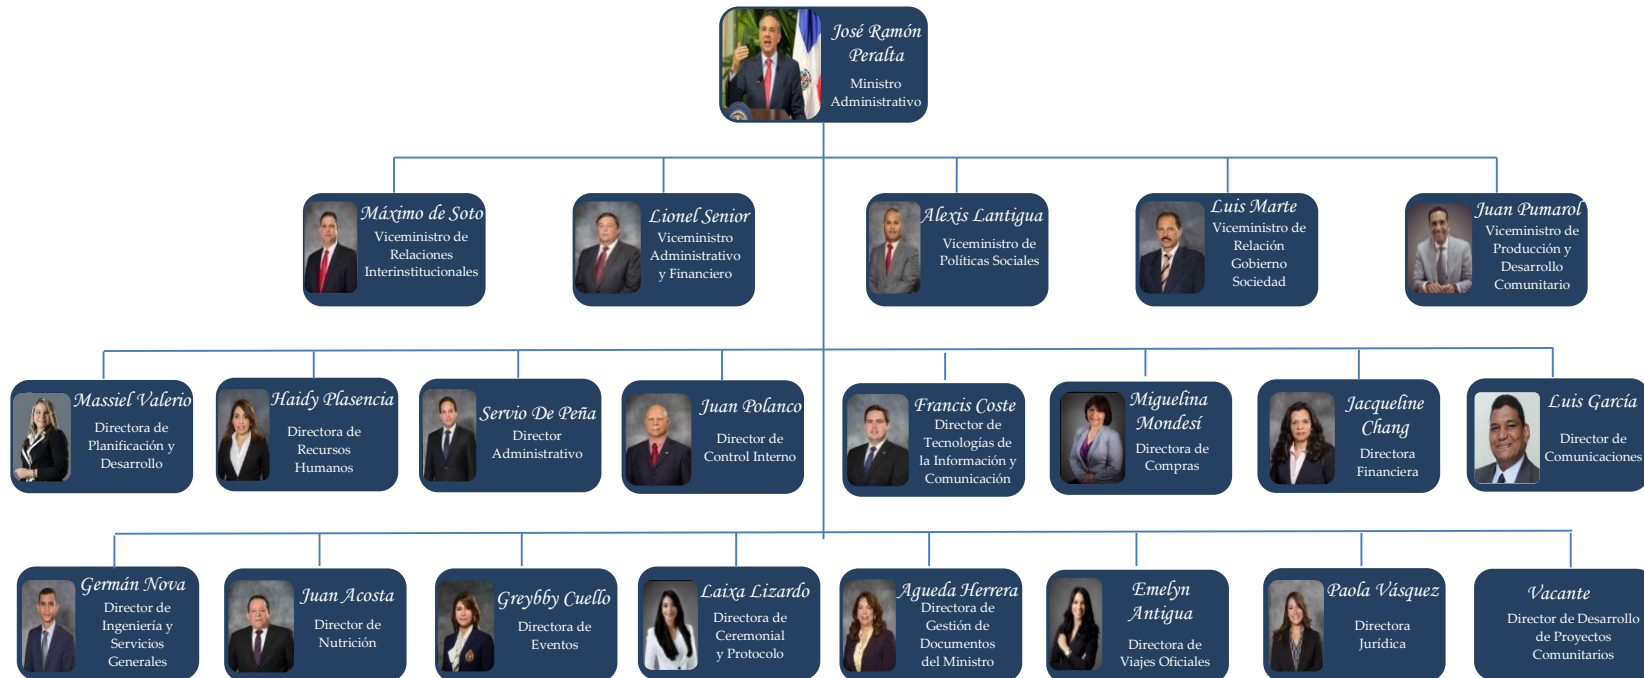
José Ramón Peralta
Ministro Administrativo

Máximo de Soto
Viceministro de Relaciones Interinstitucionales

Lionel Senior
Viceministro Administrativo y Financiero

Alexis Lantigua
Viceministro de Políticas Sociales

Luis Marte
Viceministro de Relación Gobierno Sociedad

Juan Pumarol
Viceministro de Producción y Desarrollo Comunitario

Massiel Valerio
Directora de Planificación y Desarrollo

Haidy Plasencia
Directora de Recursos Humanos

Servio De Peña
Director Administrativo

Juan Polanco
Director de Control Interno

Francis Coste
Director de Tecnologías de la Información y Comunicación

Miguelina Mondesí
Directora de Compras

Jacqueline Chang
Directora Financiera

Luis García
Director de Comunicaciones

Germán Nova
Director de Ingeniería y Servicios Generales

Juan Acosta
Director de Nutrición

Greybby Cuello
Directora de Eventos

Laixa Lizardo
Directora de Ceremonial y Protocolo

Agueda Herrera
Directora de Gestión de Documentos del Ministro

Emelyn Antigua
Directora de Viajes Oficiales

Paola Vásquez
Directora Jurídica

Vacante
Director de Desarrollo de Proyectos Comunitarios